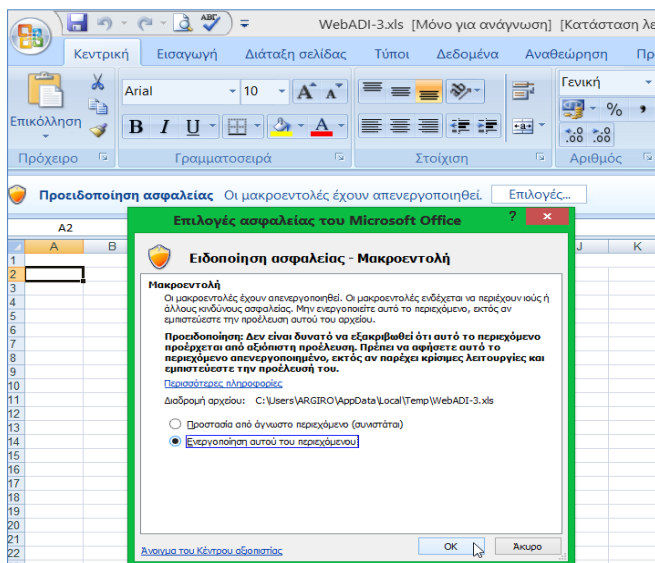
WebADI-3.xls [Μόνο για ανάγνωση] [Κατάσταση λε

Κεντρική Εισαγωγή Διάταξη σελίδας Τύποι Δεδομένα Αναθεώρηση Π

Επικόλληση
Arial 10
Γενική
Πρόχειρο Γραμματοσειρά Στοίχιση Αριθμός

Προειδοποίηση ασφαλείας Οι μακροεντολές έχουν απενεργοποιηθεί. Επιλογές...

A2

A B J K
1
2
3
4
5
6
7
8
9
10
11
12
13
14
15
16
17
18
19
20
21
22

Επιλογές ασφαλείας του Microsoft Office ? ×

Ειδοποίηση ασφαλείας - Μακροεντολή

Μακροεντολή
Οι μακροεντολές έχουν απενεργοποιηθεί. Οι μακροεντολές ενδέχεται να περιέχουν ιούς ή άλλους κινδύνους ασφαλείας. Μην ενεργοποιείτε αυτό το περιεχόμενο, εκτός αν εμπιστεύεστε την προέλευση αυτού του αρχείου.

Προειδοποίηση: Δεν είναι δυνατό να εξακριβωθεί ότι αυτό το περιεχόμενο προέρχεται από αξιόπιστη προέλευση. Πρέπει να αφήσετε αυτό το περιεχόμενο απενεργοποιημένο, εκτός αν παρέχει κρίσιμες λειτουργίες και εμπιστεύεστε την προέλευσή του.

Περισσότερες πληροφορίες

Διαδρομή αρχείου: C:\Users\ARGIRO\AppData\Local\Temp\WebADI-3.xls

Προστασία από άγνωστο περιεχόμενο (συνιστάται)
Ενεργοποίηση αυτού του περιεχόμενου

Άνοιγμα του Κέντρου αξιοπιστίας OK Άκυρο